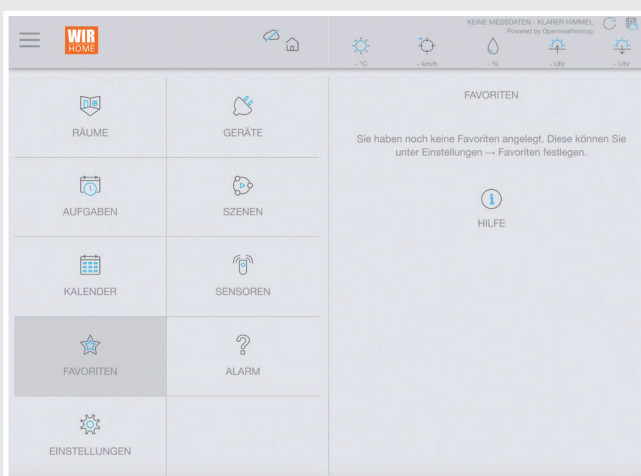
WIR HOME

KEINE MESSDATEN - KLARER HIMMEL
Powered by Openweathermap

- °C
- km/h
- %
- Uhr
- Uhr

RÄUME
GERÄTE
AUFGABEN
SZENEN
KALENDER
SENSOREN
FAVORITEN
ALARM
EINSTELLUNGEN

FAVORITEN

Sie haben noch keine Favoriten angelegt. Diese können Sie unter Einstellungen → Favoriten festlegen.

HILFE